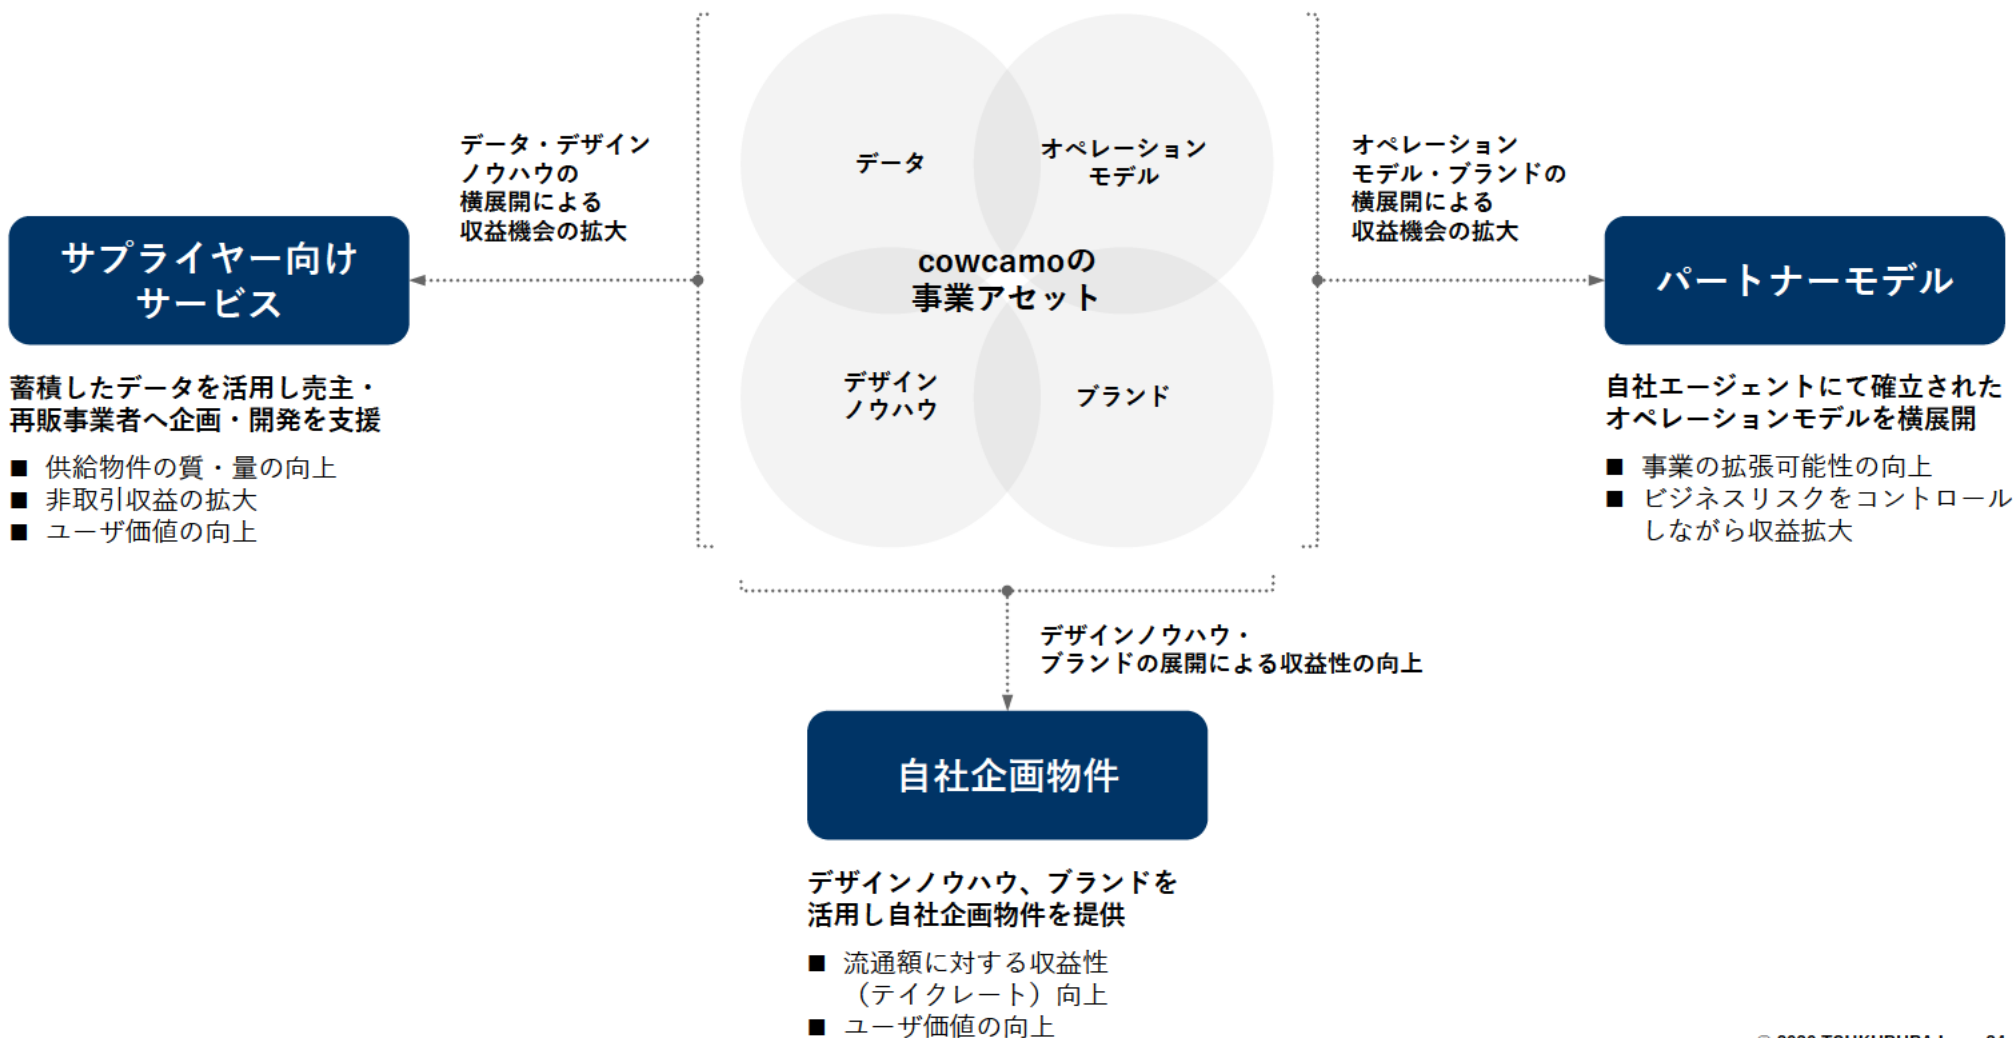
データ・デザイン
ノウハウの
横展開による
収益機会の拡大

データ

オペレーション
モデル

オペレーション
モデル・ブランドの
横展開による
収益機会の拡大

サプライヤー向け
サービス

cowcamoの
事業アセット

パートナーモデル

デザイン
ノウハウ

ブランド

蓄積したデータを活用し売主・再販事業者へ企画・開発を支援

■ 供給物件の質・量の向上
■ 非取引収益の拡大
■ ユーザ価値の向上

自社エージェントにて確立されたオペレーションモデルを横展開

■ 事業の拡張可能性の向上
■ ビジネスリスクをコントロールしながら収益拡大

デザインノウハウ・
ブランドの展開による収益性の向上

自社企画物件

デザインノウハウ、ブランドを活用し自社企画物件を提供

■ 流通額に対する収益性（テイクレート）向上
■ ユーザ価値の向上

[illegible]